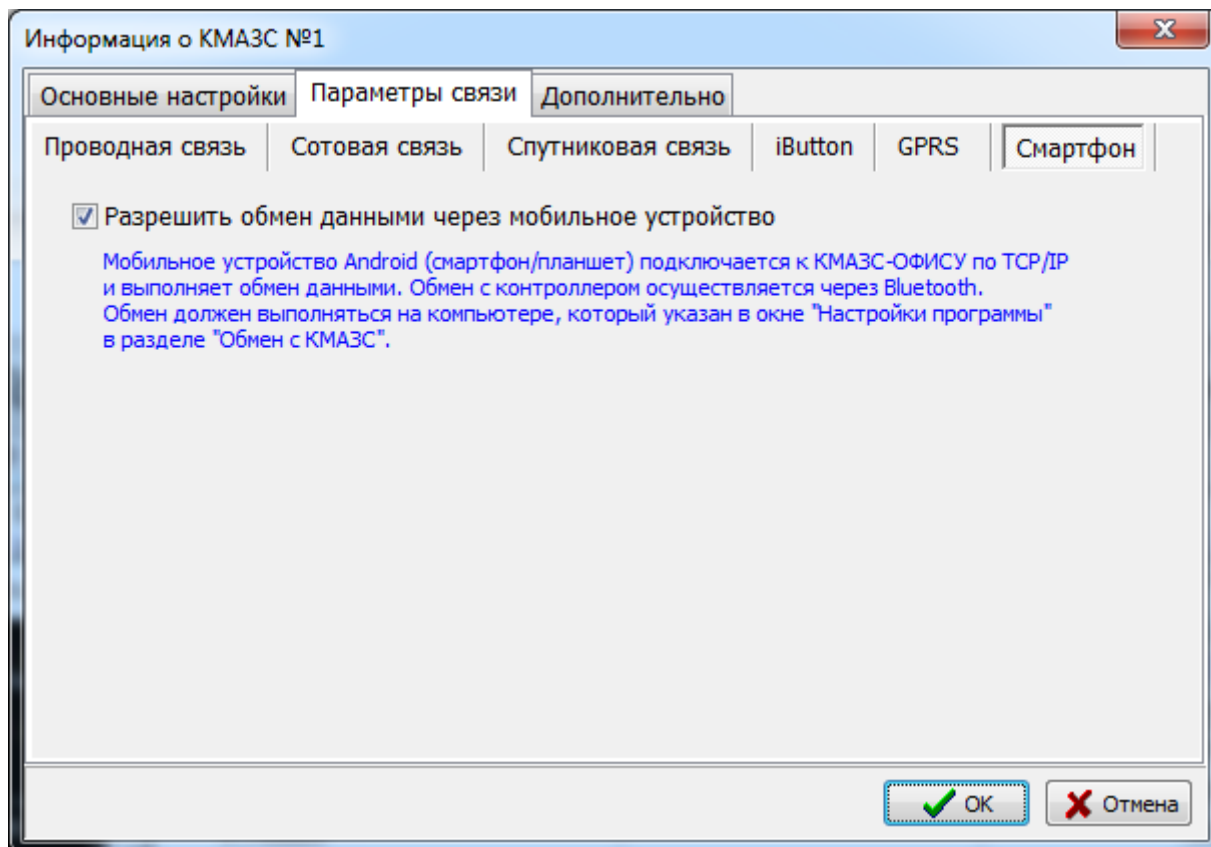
Информация о КМАЗС №1

Основные настройки | Параметры связи | Дополнительно

Проводная связь | Сотовая связь | Спутниковая связь | iButton | GPRS | Смартфон

Разрешить обмен данными через мобильное устройство

Мобильное устройство Android (смартфон/планшет) подключается к КМАЗС-ОФИСУ по TCP/IP и выполняет обмен данными. Обмен с контроллером осуществляется через Bluetooth. Обмен должен выполняться на компьютере, который указан в окне "Настройки программы" в разделе "Обмен с КМАЗС".

OK

Отмена